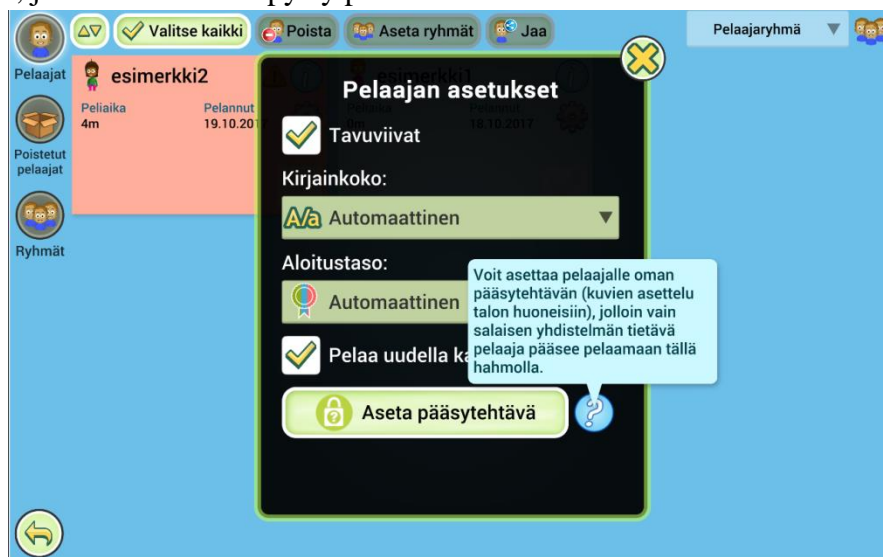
Valitse kaikki
Poista
Aseta ryhmät
Jaa
Pelaajaryhmä

Pelaajat
Poistetut pelaajat
Ryhmät

esimerkki2
Peliaika
4m
Pelannut
19.10.201

esimerkki1
Peliaika
4m
Pelannut
18.10.2017

Pelaajan asetukset
Tavuviivat
Kirjainkoko:
Automaattinen
Aloitustaso:
Automaattinen
Pelaa uudella ka

Voit asettaa pelaajalle oman pääsytehtävän (kuvien asettelu talon huoneisiin), jolloin vain salaisen yhdistelmän tietävä pelaaja pääsee pelaamaan tällä hahmolla.

Aseta pääsytehtävä